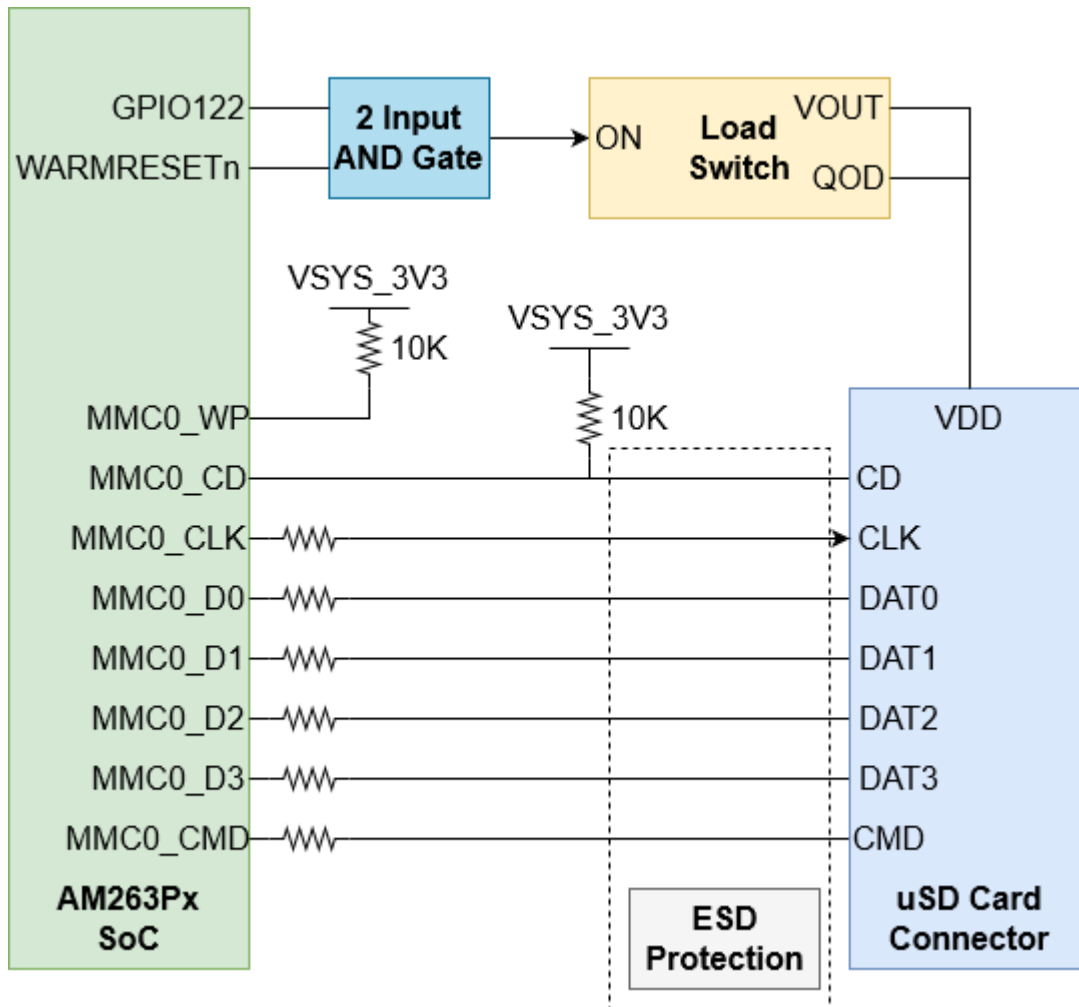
GPIO122
WARMRESETn
2 Input AND Gate
ON
Load Switch
VOUT
QOD
VSYS_3V3
10K
VSYS_3V3
10K
MMC0_WP
MMC0_CD
MMC0_CLK
MMC0_D0
MMC0_D1
MMC0_D2
MMC0_D3
MMC0_CMD
VDD
CD
CLK
DAT0
DAT1
DAT2
DAT3
CMD
AM263Px SoC
ESD Protection
uSD Card Connector